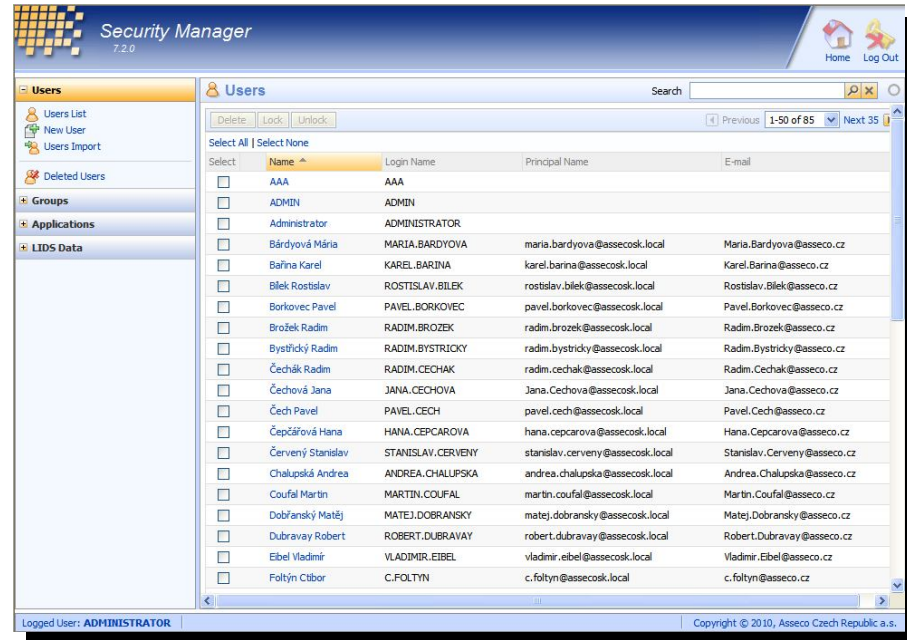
Security Manager
7.2.0

Home Log Out

Users
Users List
New User
Users Import
Deleted Users
Groups
Applications
LIDS Data

Users
Search

Delete Lock Unlock
Previous 1-50 of 85 Next 35

Select All | Select None

| Select | Name | Login Name | Principal Name | E-mail |
|---|---|---|---|---|
| | AAA | AAA | | |
| | ADMIN | ADMIN | | |
| | Administrator | ADMINISTRATOR | | |
| | Bárdyová Mária | MARIA.BARDYOVA | maria.bardyova@assecosk.local | Maria.Bardyova@asseco.cz |
| | Bařina Karel | KAREL.BARINA | karel.barina@assecosk.local | Karel.Barina@asseco.cz |
| | Bílek Rostislav | ROSTISLAV.BILEK | rostislav.bilek@assecosk.local | Rostislav.Bilek@asseco.cz |
| | Borkovec Pavel | PAVEL.BORKOVEC | pavel.borkovec@assecosk.local | Pavel.Borkovec@asseco.cz |
| | Brožek Radim | RADIM.BROZEK | radim.brozek@assecosk.local | Radim.Brozek@asseco.cz |
| | Bystřický Radim | RADIM.BYSTRICKY | radim.bystricky@assecosk.local | Radim.Bystricky@asseco.cz |
| | Čechák Radim | RADIM.CECHAK | radim.cechak@assecosk.local | Radim.Cechak@asseco.cz |
| | Čechová Jana | JANA.CECHOVA | Jana.Cechova@assecosk.local | Jana.Cechova@asseco.cz |
| | Čech Pavel | PAVEL.CECH | pavel.cech@assecosk.local | Pavel.Cech@asseco.cz |
| | Čepčářová Hana | HANA.CEPCAROVA | hana.cepcarova@assecosk.local | Hana.Cepcarova@asseco.cz |
| | Červený Stanislav | STANISLAV.CERVENY | stanislav.cerveny@assecosk.local | Stanislav.Cerveny@asseco.cz |
| | Chalupská Andrea | ANDREA.CHALUPSKA | andrea.chalupska@assecosk.local | Andrea.Chalupska@asseco.cz |
| | Coufal Martin | MARTIN.COUFAL | martin.coufal@assecosk.local | Martin.Coufal@asseco.cz |
| | Dobřanský Matěj | MATEJ.DOBRANSKY | matej.dobransky@assecosk.local | Matej.Dobransky@asseco.cz |
| | Dubravay Robert | ROBERT.DUBRAVAY | robert.dubravay@assecosk.local | Robert.Dubravay@asseco.cz |
| | Eibel Vladimír | VLADIMIR.EIBEL | vladimir.eibel@assecosk.local | Vladimir.Eibel@asseco.cz |
| | Foltýn Ctibor | C.FOLTYN | c.foltyn@assecosk.local | c.foltyn@asseco.cz |

Logged User: ADMINISTRATOR
Copyright © 2010, Asseco Czech Republic a.s.